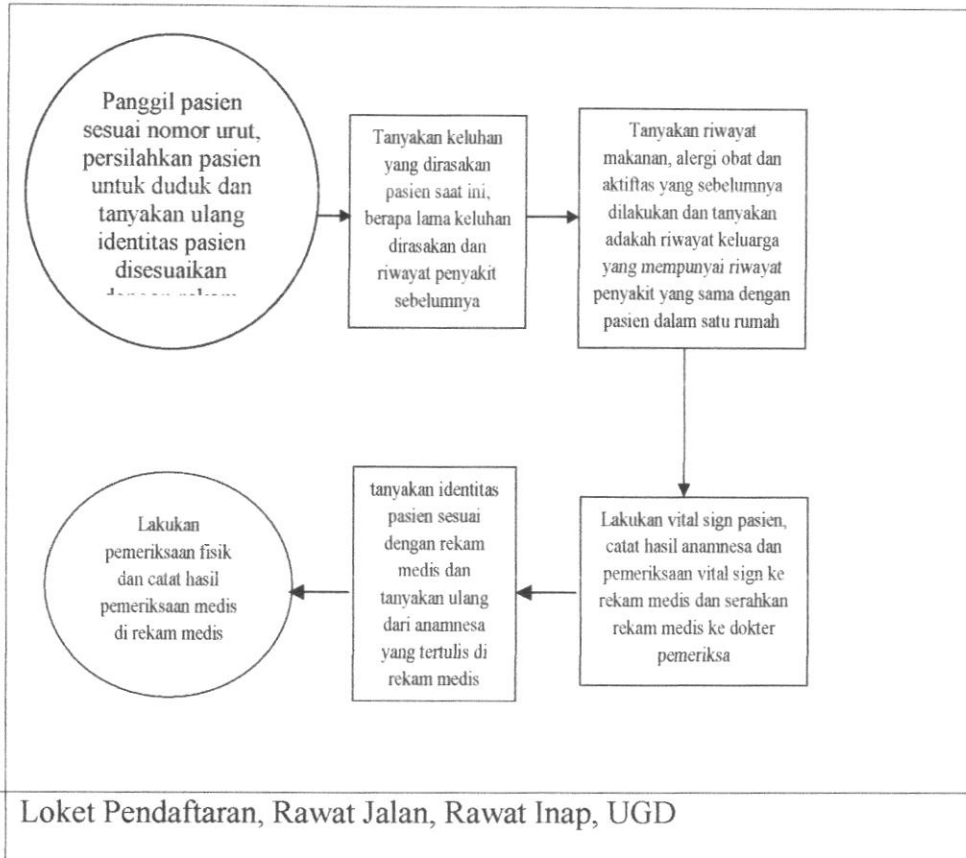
Panggil pasien sesuai nomor urut, persilahkan pasien untuk duduk dan tanyakan ulang identitas pasien disesuaikan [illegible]

Tanyakan keluhan yang dirasakan pasien saat ini, berapa lama keluhan dirasakan dan riwayat penyakit sebelumnya

Tanyakan riwayat makanan, alergi obat dan aktiftas yang sebelumnya dilakukan dan tanyakan adakah riwayat keluarga yang mempunyai riwayat penyakit yang sama dengan pasien dalam satu rumah

Lakukan vital sign pasien, catat hasil anamnesa dan pemeriksaan vital sign ke rekam medis dan serahkan rekam medis ke dokter pemeriksa

tanyakan identitas pasien sesuai dengan rekam medis dan tanyakan ulang dari anamnesa yang tertulis di rekam medis

Lakukan pemeriksaan fisik dan catat hasil pemeriksaan medis di rekam medis

Loket Pendaftaran, Rawat Jalan, Rawat Inap, UGD